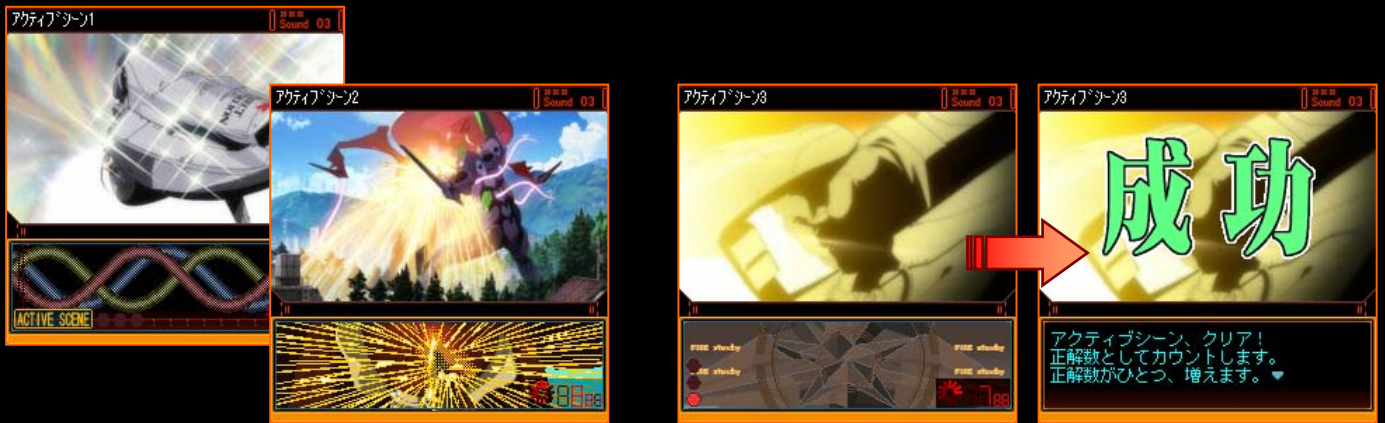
アクティブシーン1
Sound 03
ACTIVE SCENE

アクティブシーン2
Sound 03

アクティブシーン3
Sound 03
FIRE standby
FIRE standby
FIRE standby

アクティブシーン3
Sound 03
成功

アクティブシーン、クリア！
正解数としてカウントします。
正解数がひとつ、増えます。